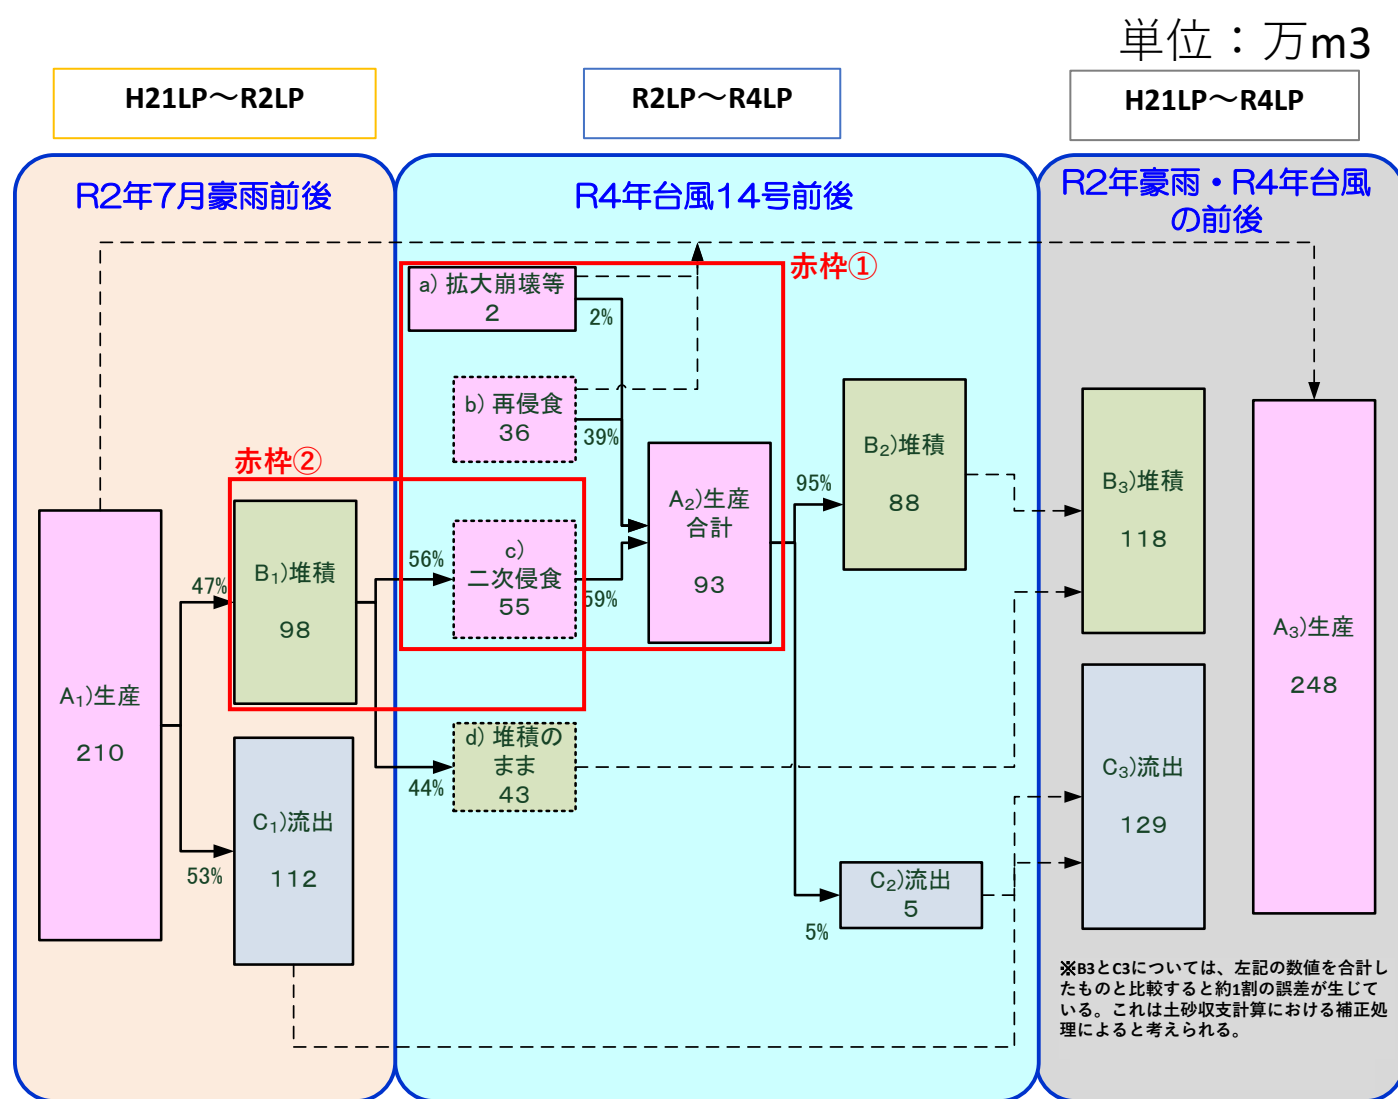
単位：万m3

H21LP～R2LP

R2LP～R4LP

H21LP～R4LP

R2年7月豪雨前後

R4年台風14号前後

R2年豪雨・R4年台風の前後

赤枠①

a) 拡大崩壊等
2

2%

b) 再侵食
36

39%

赤枠②

A$_1$)生産
210

47%

B$_1$)堆積
98

56%

c) 二次侵食
55

59%

A$_2$)生産合計
93

95%

B$_2$)堆積
88

B$_3$)堆積
118

A$_3$)生産
248

d) 堆積のまま
43

44%

53%

C$_1$)流出
112

C$_2$)流出
5

5%

C$_3$)流出
129

※B3とC3については、左記の数値を合計したものと比較すると約1割の誤差が生じている。これは土砂収支計算における補正処理によると考えられる。